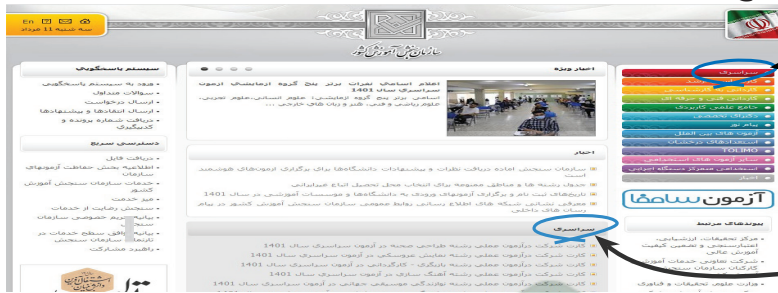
En

سه شنبه 11 مرداد

سازمان سنجش آموزش کشور

سیستم پاسخگویی

ورود به سیستم پاسخگویی
سوالات متداول
ارسال درخواست
ارسال انتقادها و پیشنهادها
دریافت شماره پرونده و کدپیگیری

دسترسی سریع

دریافت فایل
اطلاعیه بخش حفاظت آزمونهای سازمان
خدمات سازمان سنجش آموزش کشور
ارسال ها
سنجش رضایت از خدمات
بیانیه حریم خصوصی سازمان سنجش
بیانیه سطح خدمات در سازمان
راهنمای مشارکت

اخبار ویژه

اعلام اسامی نفرات برتر پنج گروه آزمایشی آزمون سراسری سال 1401

اسامی نفرات برتر پنج گروه آزمایشی علوم ریاضی و فنی، علوم تجربی، علوم انسانی، هنر و زبان های خارجی ...

اخبار

سازمان سنجش آماده دریافت نظرات و پیشنهادات دانشگاهها برای برگزاری آزمونهای هوشمند است
جدول رشته ها و مناطق مجموعه برای انتخاب محل تحصیل اتباع غیرایرانی
تاریخ های ثبت نام و برگزاری آزمونهای ورودی به دانشکده ها و موسسات آموزشی در سال 1401
معرفی نشانی شبکه های اطلاع رسانی روابط عمومی سازمان سنجش آموزش کشور در پیام رسان های داخلی

سراسری

کارت شرکت درآزمون عملی رشته طراحی صحنه در آزمون سراسری سال 1401
کارت شرکت درآزمون عملی رشته نمایش عروسکی در آزمون سراسری سال 1401
کارت شرکت درآزمون عملی رشته نوازندگی موسیقی ایرانی در آزمون سراسری سال 1401
کارت شرکت درآزمون عملی رشته آهنگ سازی در آزمون سراسری سال 1401
کارت شرکت درآزمون عملی رشته نوازندگی موسیقی جهانی در آزمون سراسری سال 1401

سراسری
کارشناسی ارشد
کاردانی به کارشناسی
کاردانی فنی و حرفه ای
جامع علمی کاربردی
دکتری تخصصی
پیام نور
آزمون های بین الملل
استعدادهای درخشان
TOLIMO
سایر آزمون ها/آزمون های استخدامی
استخدامی متمرکز دستگاه اجرایی

آزمون سامانه

پیوندهای مرتبط

مرکز تحقیقات، ارزشیابی، استانداردسازی و تضمین کیفیت آزمونهای علمی
شرکت تعاونی خدمات آموزشی کارکنان سازمان سنجش
وزارت علوم، تحقیقات و فناوری